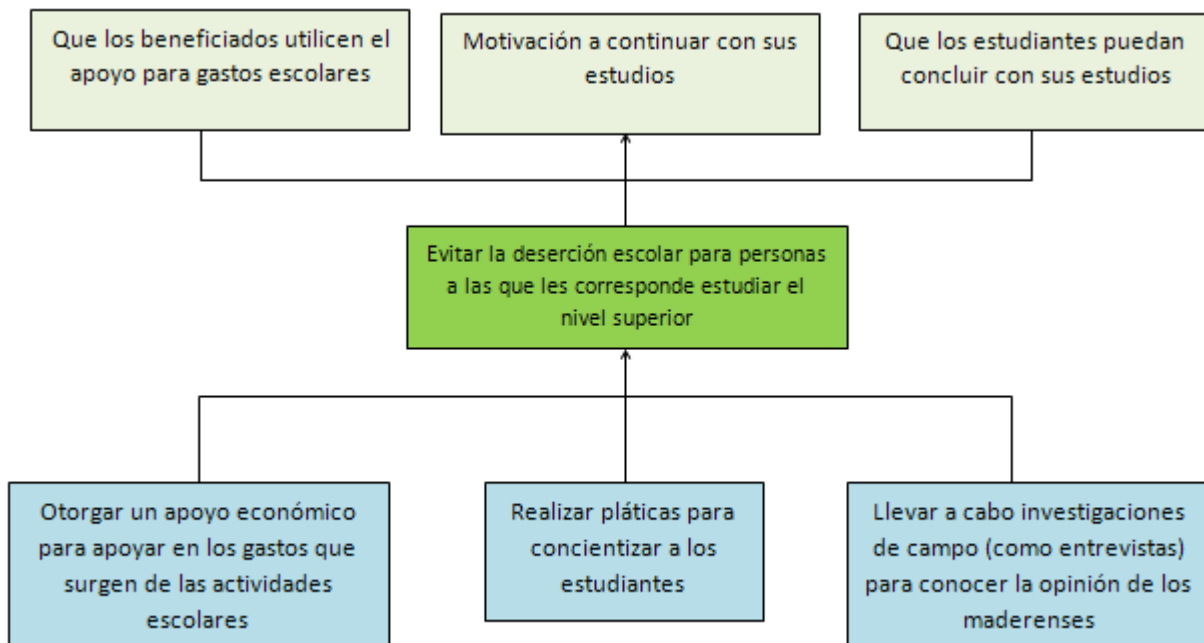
Que los beneficiados utilicen el apoyo para gastos escolares

Motivación a continuar con sus estudios

Que los estudiantes puedan concluir con sus estudios

Evitar la deserción escolar para personas a las que les corresponde estudiar el nivel superior

Otorgar un apoyo económico para apoyar en los gastos que surgen de las actividades escolares

Realizar pláticas para concientizar a los estudiantes

Llevar a cabo investigaciones de campo (como entrevistas) para conocer la opinión de los maderenses